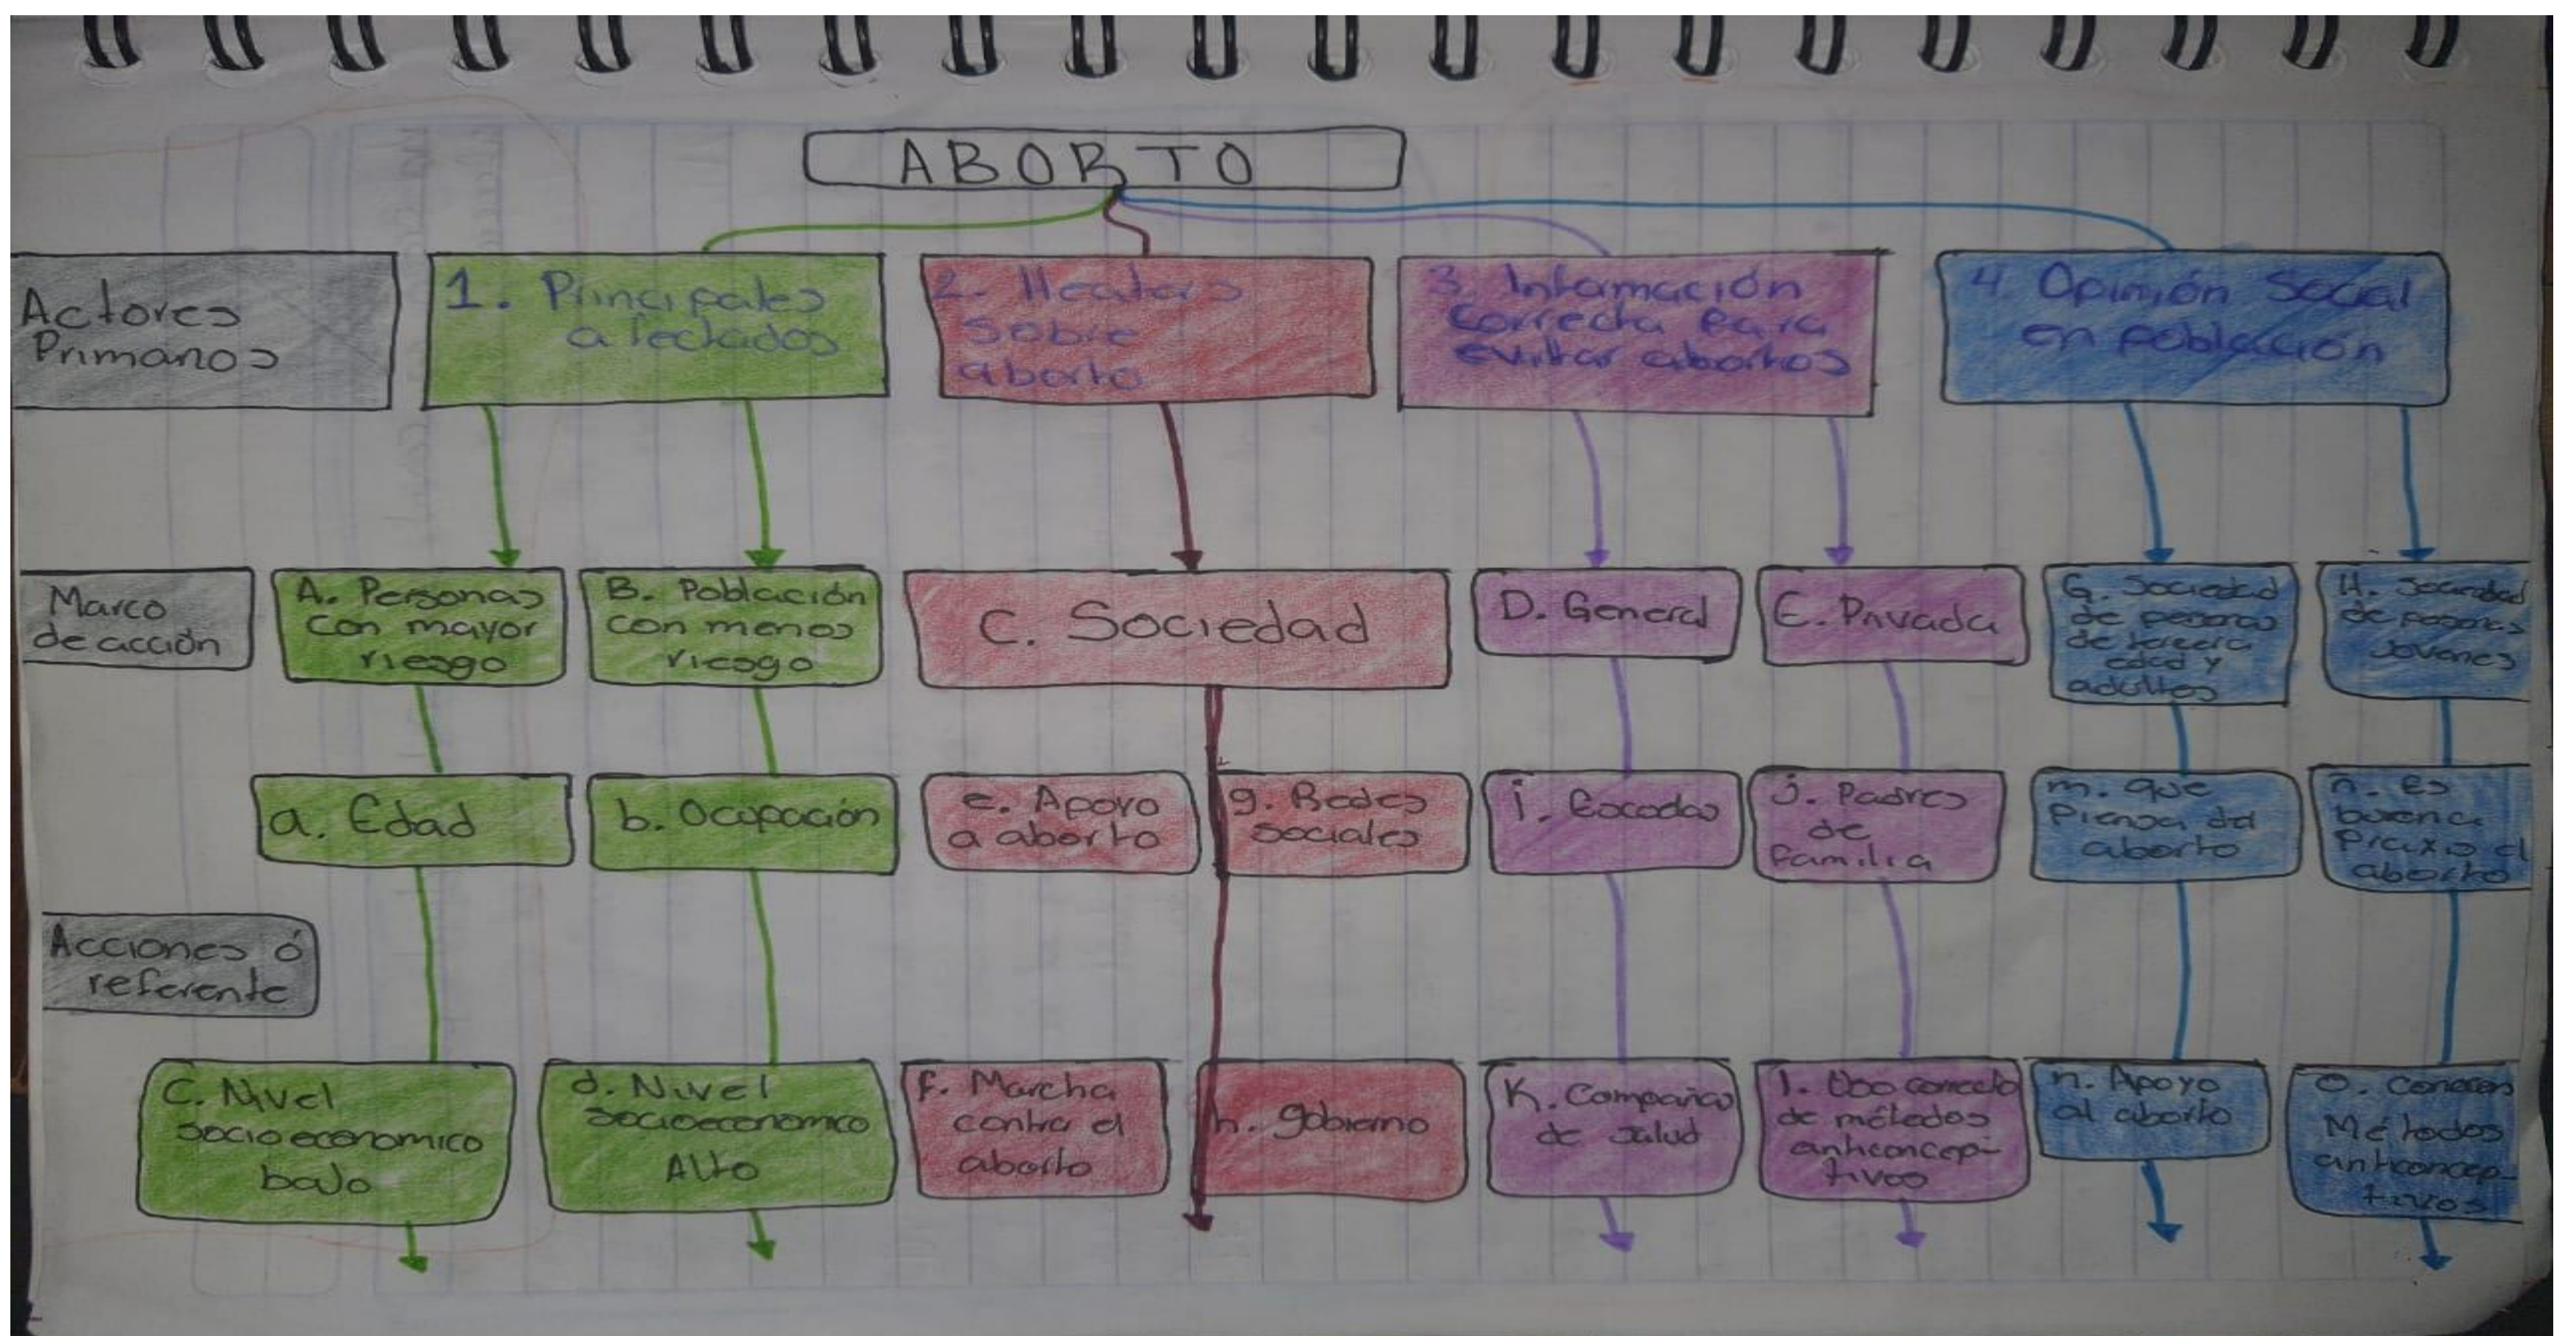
ABORTO

Actores Primarios

1. Principales afectados

2. Hechos sobre aborto

3. Información correcta para evitar abortos

4. Opinión Social en población

Marco de acción

A. Personas con mayor riesgo

B. Población con menos riesgo

C. Sociedad

D. General

E. Privada

G. Sociedad de personas de tercera edad y adultos

H. Sociedad de personas jovenes

a. Edad

b. Ocupación

e. Apoyo a aborto

g. Redes sociales

i. Escuela

j. Padres de familia

m. que Piensa del aborto

ñ. Es buena praxis el aborto

Acciones ó referente

c. Nivel socioeconomico bajo

d. Nivel Socioeconomico Alto

f. Marcha contra el aborto

h. gobierno

K. Compañía de salud

l. Uso correcto de métodos anticonceptivos

n. Apoyo al aborto

O. Conocen Métodos anticonceptivos